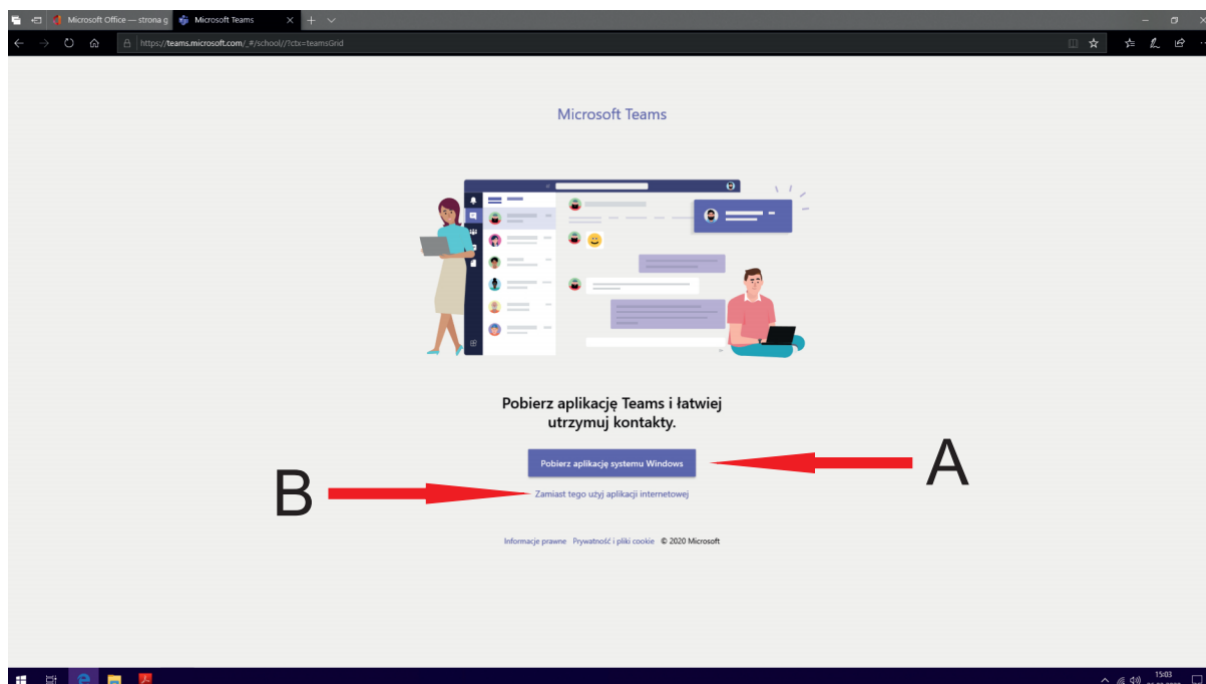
Microsoft Office — strona g
Microsoft Teams

https://teams.microsoft.com/_#/school//?ctx=teamsGrid

Microsoft Teams

Pobierz aplikację Teams i łatwiej utrzymuj kontakty.

Pobierz aplikację systemu Windows

A

B

Zamiast tego użyj aplikacji internetowej

Informacje prawne  Prywatność i pliki cookie  © 2020 Microsoft

15:03